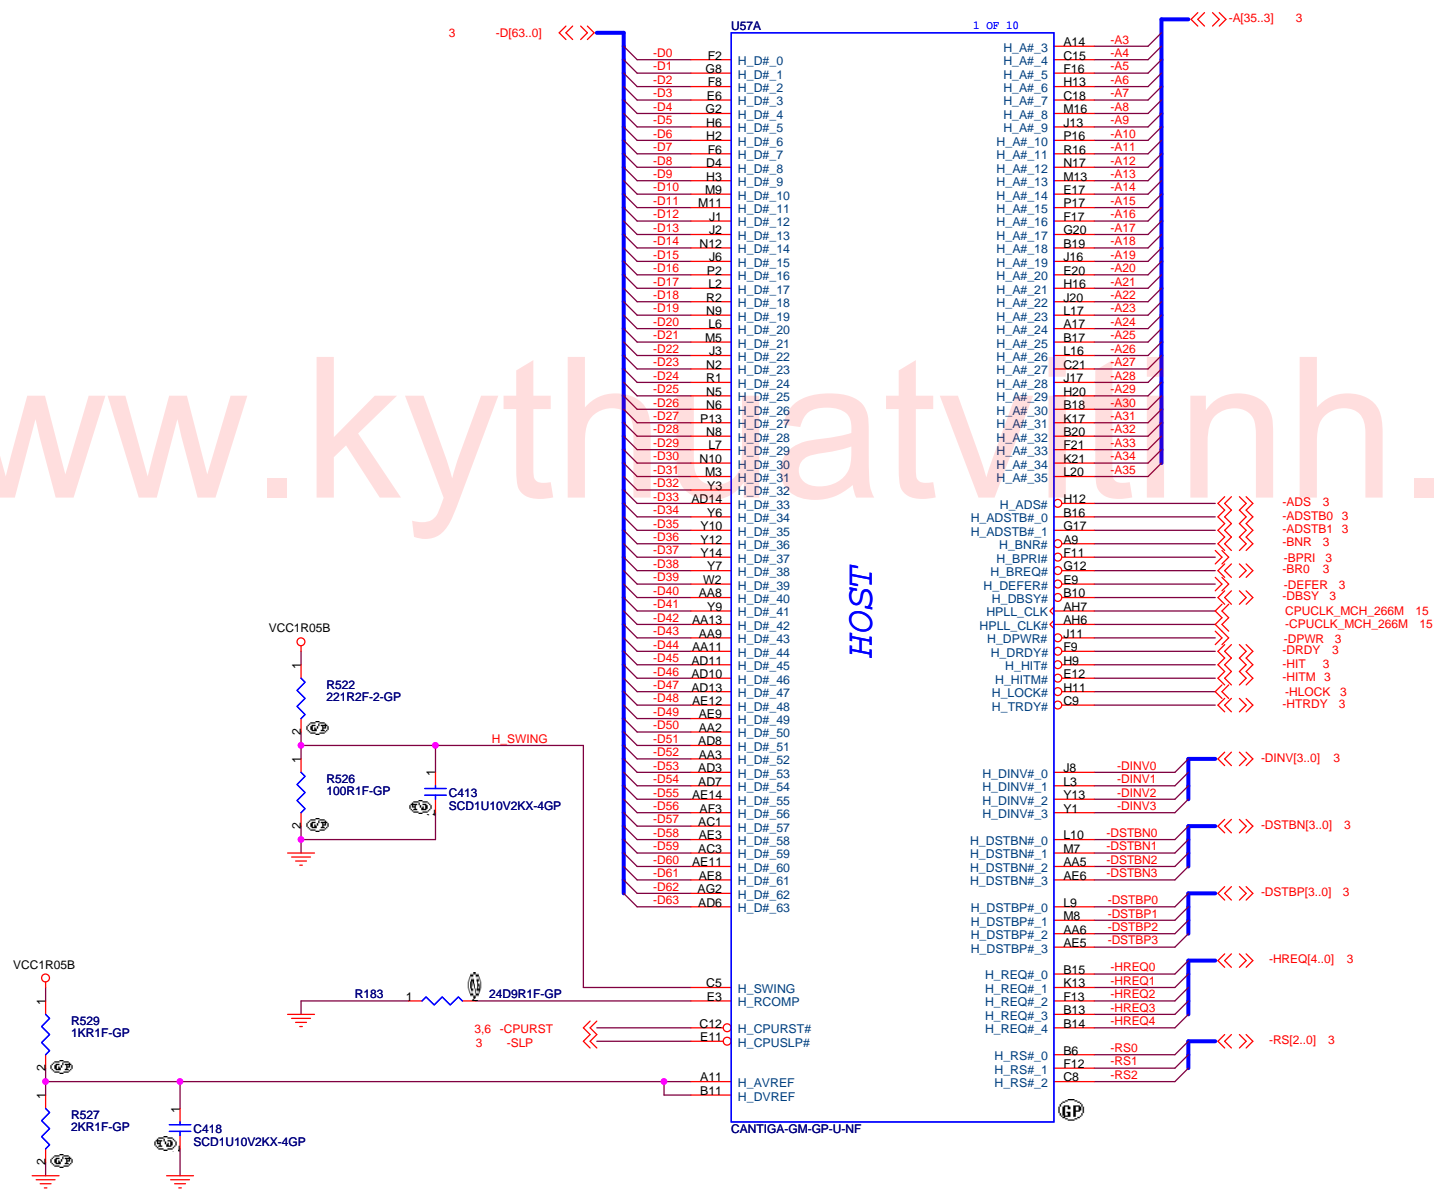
3 -D[63..0]

U57A 1 OF 10

-A[35..3] 3

-D0 F2 H_D#_0
-D1 G8 H_D#_1
-D2 F8 H_D#_2
-D3 E6 H_D#_3
-D4 G2 H_D#_4
-D5 H6 H_D#_5
-D6 H2 H_D#_6
-D7 F6 H_D#_7
-D8 D4 H_D#_8
-D9 H3 H_D#_9
-D10 M9 H_D#_10
-D11 M11 H_D#_11
-D12 J1 H_D#_12
-D13 J2 H_D#_13
-D14 N12 H_D#_14
-D15 J6 H_D#_15
-D16 P2 H_D#_16
-D17 L2 H_D#_17
-D18 R2 H_D#_18
-D19 N9 H_D#_19
-D20 L6 H_D#_20
-D21 M5 H_D#_21
-D22 J3 H_D#_22
-D23 N2 H_D#_23
-D24 R1 H_D#_24
-D25 N5 H_D#_25
-D26 N6 H_D#_26
-D27 P13 H_D#_27
-D28 N8 H_D#_28
-D29 L7 H_D#_29
-D30 N10 H_D#_30
-D31 M3 H_D#_31
-D32 Y3 H_D#_32
-D33 AD14 H_D#_33
-D34 Y6 H_D#_34
-D35 Y10 H_D#_35
-D36 Y12 H_D#_36
-D37 Y14 H_D#_37
-D38 Y7 H_D#_38
-D39 W2 H_D#_39
-D40 AA8 H_D#_40
-D41 Y9 H_D#_41
-D42 AA13 H_D#_42
-D43 AA9 H_D#_43
-D44 AA11 H_D#_44
-D45 AD11 H_D#_45
-D46 AD10 H_D#_46
-D47 AD13 H_D#_47
-D48 AE12 H_D#_48
-D49 AE9 H_D#_49
-D50 AA2 H_D#_50
-D51 AD8 H_D#_51
-D52 AA3 H_D#_52
-D53 AD3 H_D#_53
-D54 AD7 H_D#_54
-D55 AE14 H_D#_55
-D56 AF3 H_D#_56
-D57 AC1 H_D#_57
-D58 AE3 H_D#_58
-D59 AC3 H_D#_59
-D60 AE11 H_D#_60
-D61 AE8 H_D#_61
-D62 AG2 H_D#_62
-D63 AD6 H_D#_63

H_A#_3 A14 -A3
H_A#_4 C15 -A4
H_A#_5 F16 -A5
H_A#_6 H13 -A6
H_A#_7 C18 -A7
H_A#_8 M16 -A8
H_A#_9 J13 -A9
H_A#_10 P16 -A10
H_A#_11 R16 -A11
H_A#_12 N17 -A12
H_A#_13 M13 -A13
H_A#_14 E17 -A14
H_A#_15 P17 -A15
H_A#_16 F17 -A16
H_A#_17 G20 -A17
H_A#_18 B19 -A18
H_A#_19 J16 -A19
H_A#_20 E20 -A20
H_A#_21 H16 -A21
H_A#_22 J20 -A22
H_A#_23 L17 -A23
H_A#_24 A17 -A24
H_A#_25 B17 -A25
H_A#_26 L16 -A26
H_A#_27 C21 -A27
H_A#_28 J17 -A28
H_A#_29 H20 -A29
H_A#_30 B18 -A30
H_A#_31 K17 -A31
H_A#_32 B20 -A32
H_A#_33 F21 -A33
H_A#_34 K21 -A34
H_A#_35 L20 -A35

HOST

H_ADS# H12 -ADS 3
H_ADSTB#_0 B16 -ADSTB0 3
H_ADSTB#_1 G17 -ADSTB1 3
H_BNR# A9 -BNR 3
H_BPRI# F11 -BPRI 3
H_BREQ# G12 -BR0 3
H_DEFER# E9 -DEFER 3
H_DBSY# B10 -DBSY 3
HPLL_CLK AH7 CPUCLK_MCH_266M 15
HPLL_CLK# AH6 -CPUCLK_MCH_266M 15
H_DPWR# J11 -DPWR 3
H_DRDY# F9 -DRDY 3
H_HIT# H9 -HIT 3
H_HITM# E12 -HITM 3
H_LOCK# H11 -HLOCK 3
H_TRDY# C9 -HTRDY 3

H_DINV#_0 J8 -DINV0
H_DINV#_1 L3 -DINV1
H_DINV#_2 Y13 -DINV2
H_DINV#_3 Y1 -DINV3
-DINV[3..0] 3

H_DSTBN#_0 L10 -DSTBN0
H_DSTBN#_1 M7 -DSTBN1
H_DSTBN#_2 AA5 -DSTBN2
H_DSTBN#_3 AE6 -DSTBN3
-DSTBN[3..0] 3

H_DSTBP#_0 L9 -DSTBP0
H_DSTBP#_1 M8 -DSTBP1
H_DSTBP#_2 AA6 -DSTBP2
H_DSTBP#_3 AE5 -DSTBP3
-DSTBP[3..0] 3

H_REQ#_0 B15 -HREQ0
H_REQ#_1 K13 -HREQ1
H_REQ#_2 F13 -HREQ2
H_REQ#_3 B13 -HREQ3
H_REQ#_4 B14 -HREQ4
-HREQ[4..0] 3

H_RS#_0 B6 -RS0
H_RS#_1 F12 -RS1
H_RS#_2 C8 -RS2
-RS[2..0] 3

VCC1R05B
R522
221R2F-2-GP
GP
H_SWING
R526
100R1F-GP
C413
SCD1U10V2KX-4GP
GP

C5 H_SWING
E3 H_RCOMP
R183 1 24D9R1F-GP
3,6 -CPURST C12 H_CPURST#
3 -SLP E11 H_CPUSLP#

VCC1R05B
R529
1KR1F-GP
R527
2KR1F-GP
C418
SCD1U10V2KX-4GP
A11 H_AVREF
B11 H_DVREF

CANTIGA-GM-GP-U-NF
GP

www.kythuatvitinh.